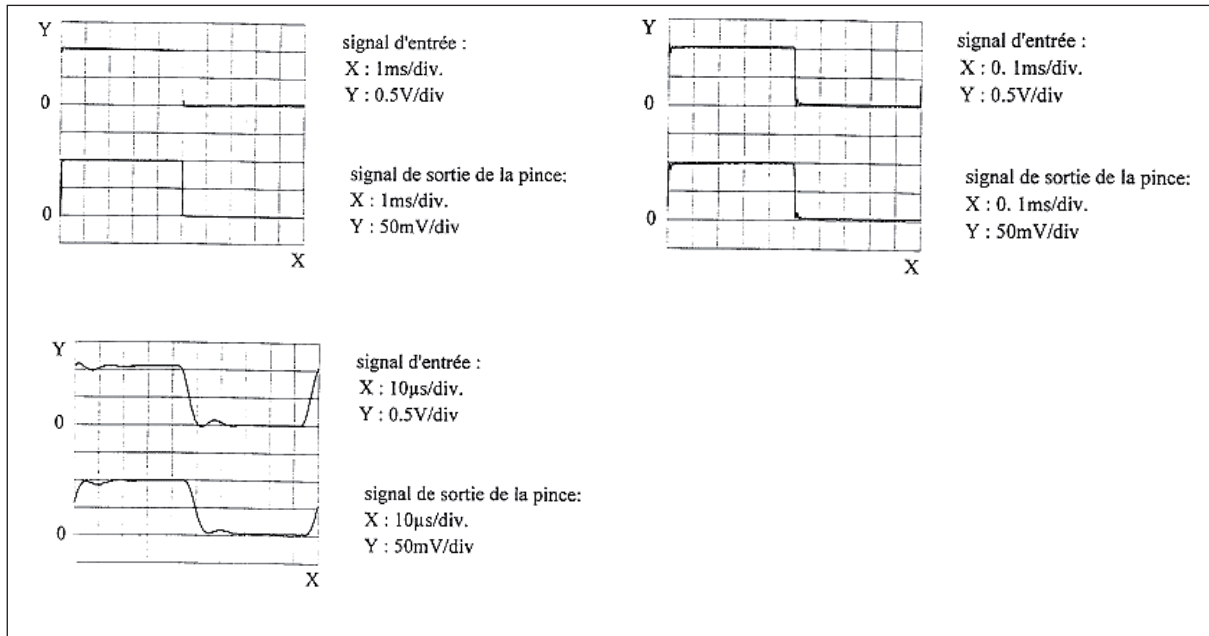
Y

0

0

X

signal d'entrée :
X : 1ms/div.
Y : 0.5V/div

signal de sortie de la pince:
X : 1ms/div.
Y : 50mV/div

Y

0

0

X

signal d'entrée :
X : 0. 1ms/div.
Y : 0.5V/div

signal de sortie de la pince:
X : 0. 1ms/div.
Y : 50mV/div

Y

0

0

X

signal d'entrée :
X : 10µs/div.
Y : 0.5V/div

signal de sortie de la pince:
X : 10µs/div.
Y : 50mV/div